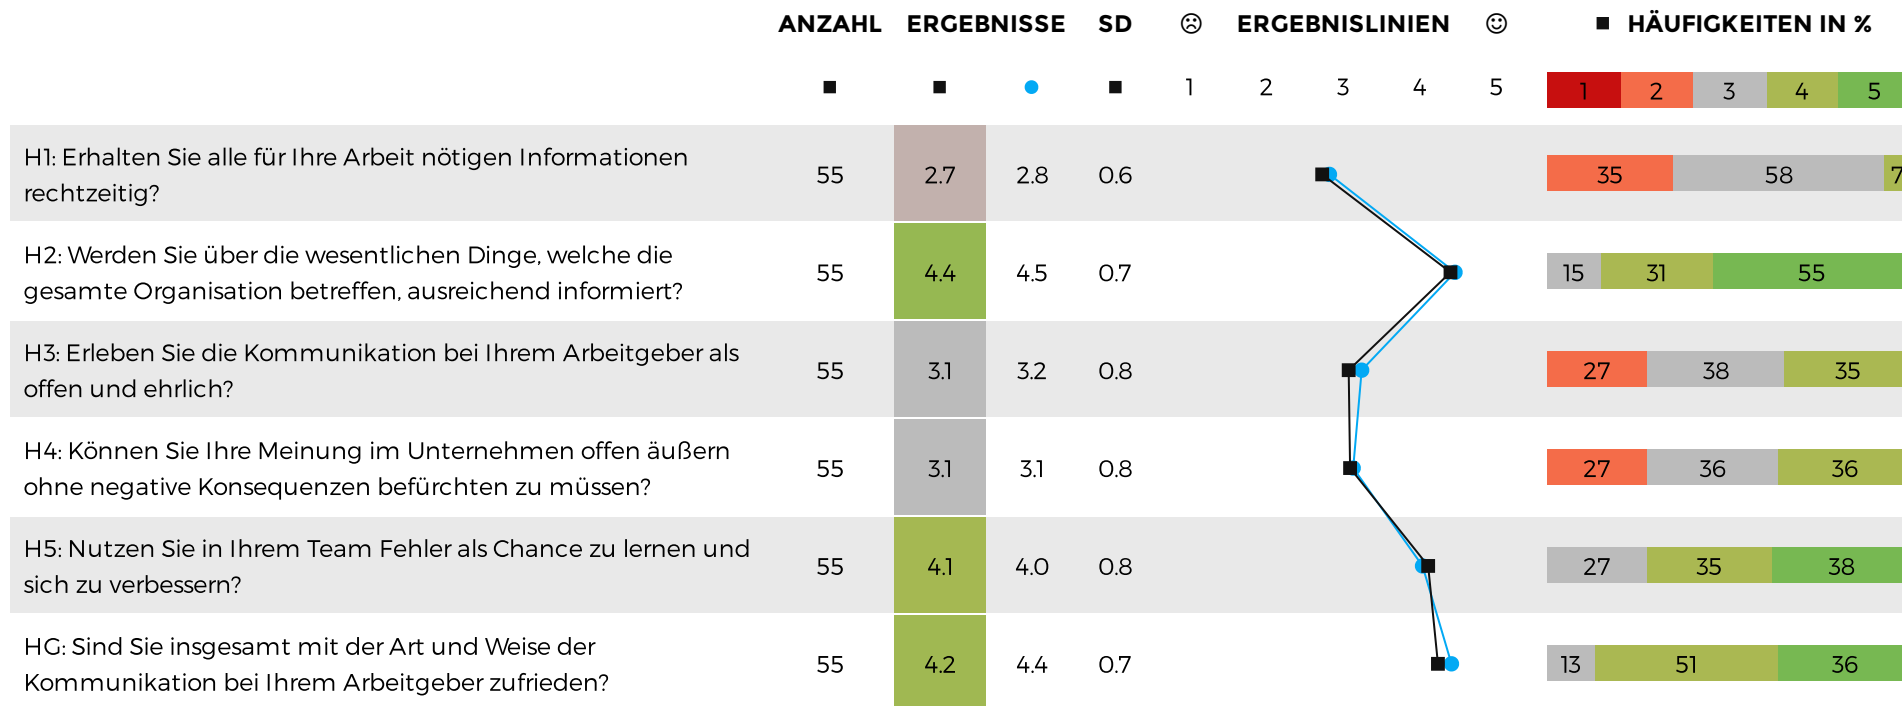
| | ANZAHL | ERGEBNISSE | | SD | ☹ ERGEBNISLINIEN ☺ | ■ HÄUFIGKEITEN IN % |
|---|---|---|---|---|---|---|
| | ■ | ■ | ● | ■ | 1 2 3 4 5 | 1 2 3 4 5 |
| H1: Erhalten Sie alle für Ihre Arbeit nötigen Informationen rechtzeitig? | 55 | 2.7 | 2.8 | 0.6 | | 35 58 7 |
| H2: Werden Sie über die wesentlichen Dinge, welche die gesamte Organisation betreffen, ausreichend informiert? | 55 | 4.4 | 4.5 | 0.7 | | 15 31 55 |
| H3: Erleben Sie die Kommunikation bei Ihrem Arbeitgeber als offen und ehrlich? | 55 | 3.1 | 3.2 | 0.8 | | 27 38 35 |
| H4: Können Sie Ihre Meinung im Unternehmen offen äußern ohne negative Konsequenzen befürchten zu müssen? | 55 | 3.1 | 3.1 | 0.8 | | 27 36 36 |
| H5: Nutzen Sie in Ihrem Team Fehler als Chance zu lernen und sich zu verbessern? | 55 | 4.1 | 4.0 | 0.8 | | 27 35 38 |
| HG: Sind Sie insgesamt mit der Art und Weise der Kommunikation bei Ihrem Arbeitgeber zufrieden? | 55 | 4.2 | 4.4 | 0.7 | | 13 51 36 |